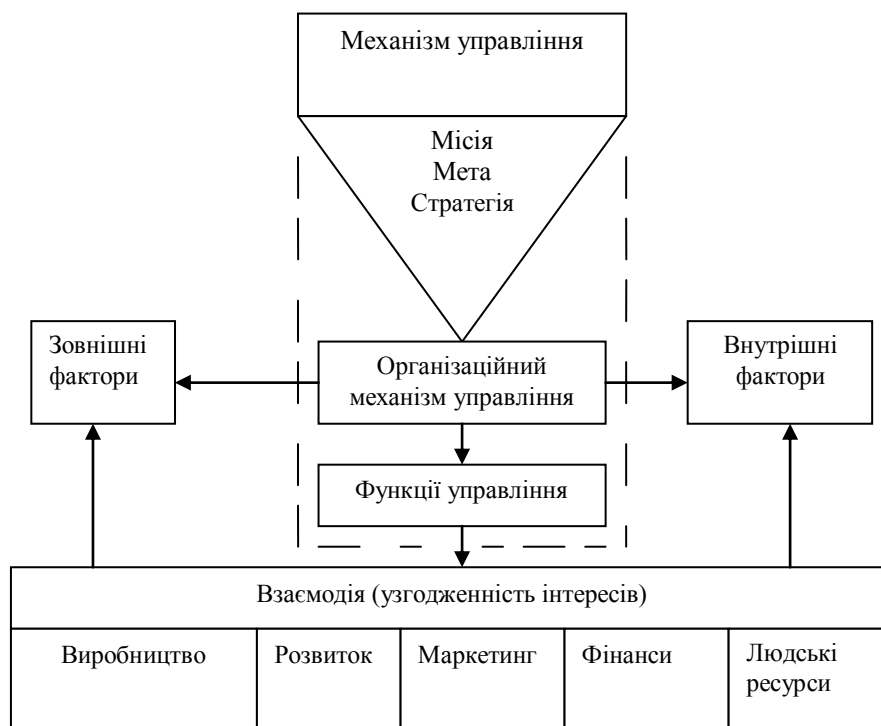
Механізм управління

Місія
Мета
Стратегія

Зовнішні фактори

Організаційний механізм управління

Внутрішні фактори

Функції управління

Взаємодія (узгодженість інтересів)

| Виробництво | Розвиток | Маркетинг | Фінанси | Людські ресурси |
|---|---|---|---|---|